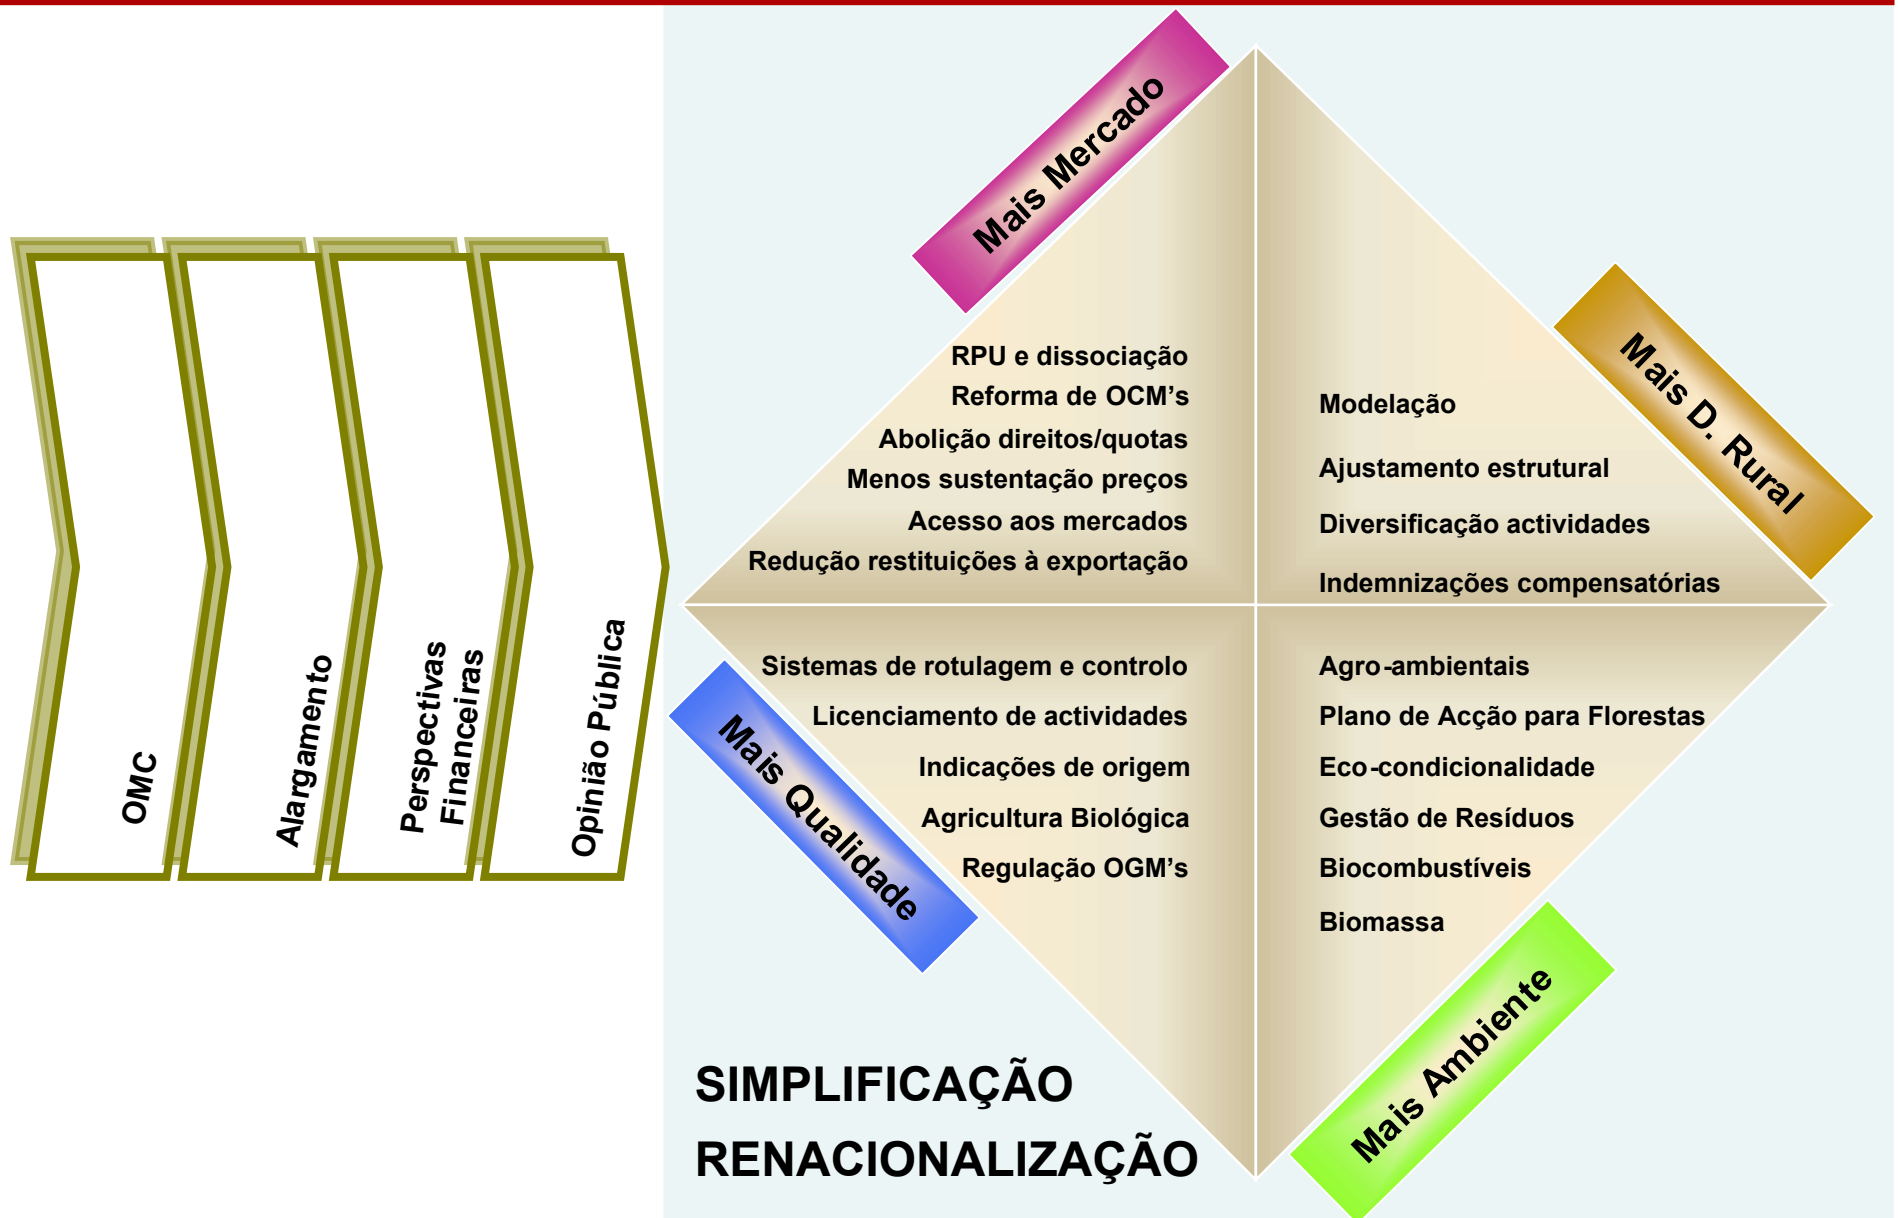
OMC

Alargamento

Perspectivas Financeiras

Opinião Pública

Mais Mercado

RPU e dissociação
Reforma de OCM's
Abolição direitos/quotas
Menos sustentação preços
Acesso aos mercados
Redução restituições à exportação

Mais D. Rural

Modelação
Ajustamento estrutural
Diversificação actividades
Indemnizações compensatórias

Mais Qualidade

Sistemas de rotulagem e controlo
Licenciamento de actividades
Indicações de origem
Agricultura Biológica
Regulação OGM's

Agro-ambientais
Plano de Acção para Florestas
Eco-condicionalidade
Gestão de Resíduos
Biocombustíveis
Biomassa

Mais Ambiente

SIMPLIFICAÇÃO
RENACIONALIZAÇÃO